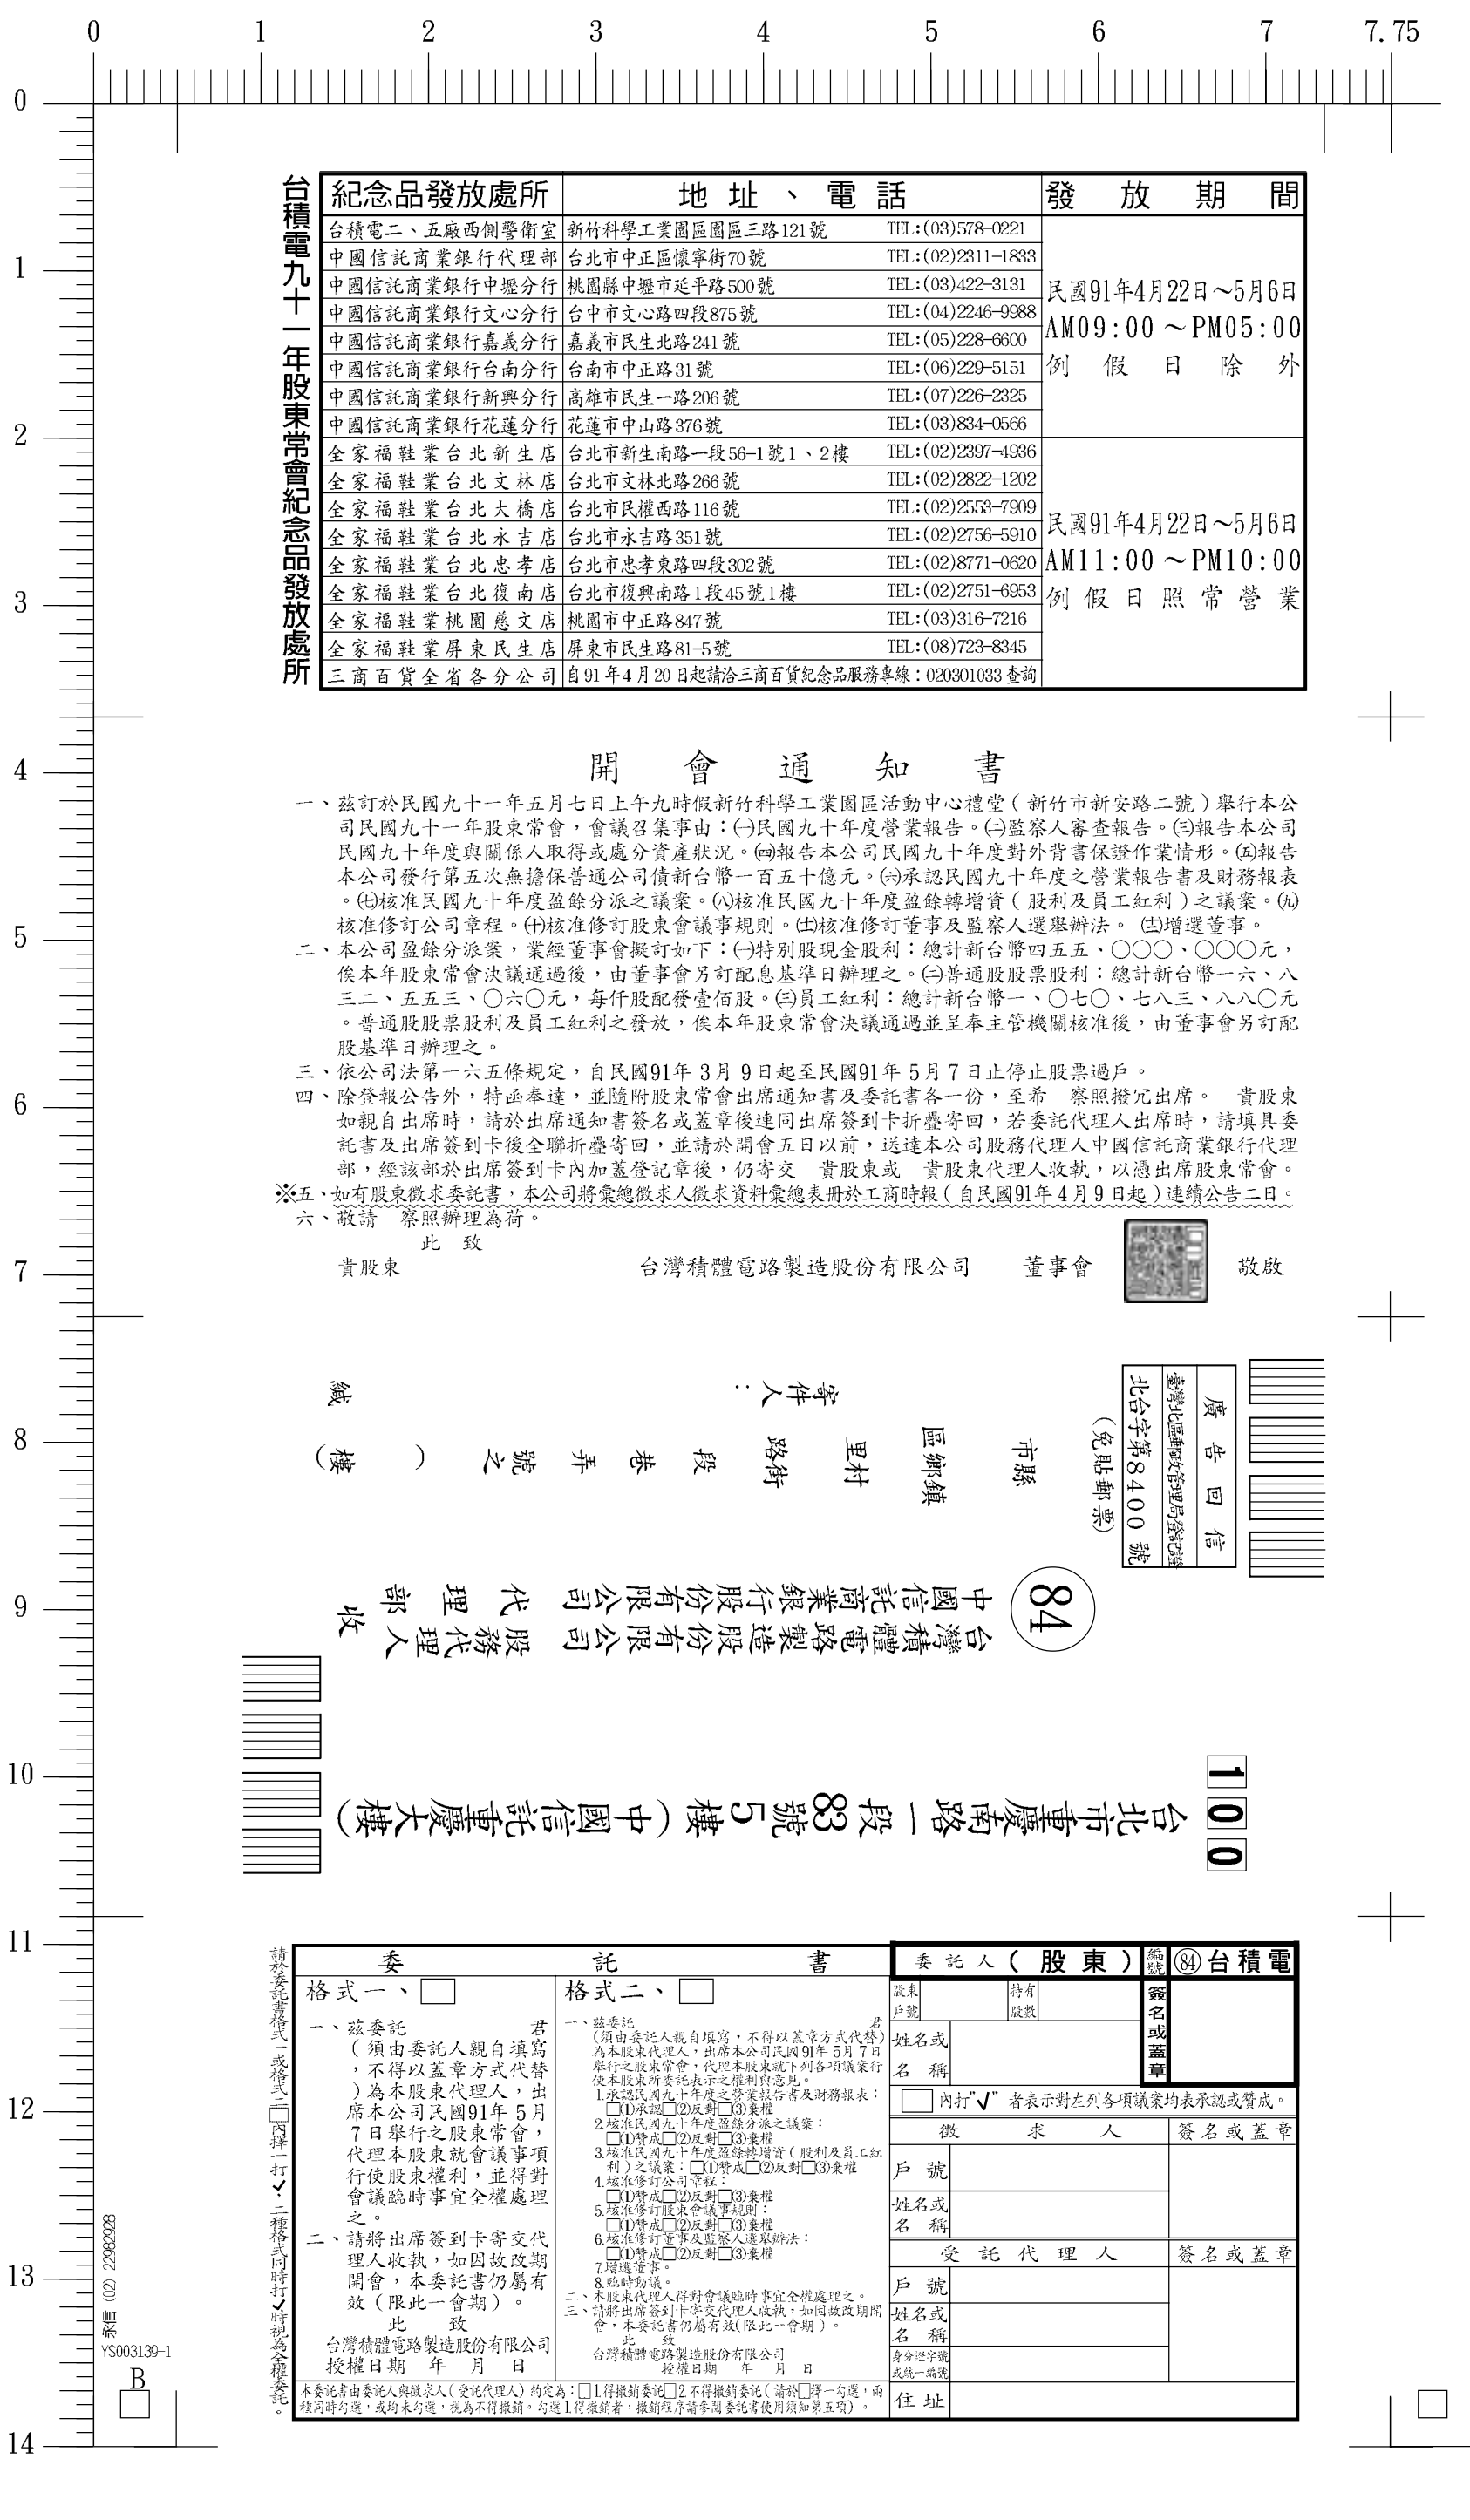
0 1 2 3 4 5 6 7 7.75

台積電九十一年股東常會紀念品發放處所

| 紀念品發放處所 | 地址、電話 | | 發放期間 |
|---|---|---|---|
| 台積電二、五廠西側警衛室 | 新竹科學工業園區園區三路121號 | TEL:(03)578-0221 | |
| 中國信託商業銀行代理部 | 台北市中正區懷寧街70號 | TEL:(02)2311-1833 | 民國91年4月22日～5月6日 AM09:00～PM05:00 例假日除外 |
| 中國信託商業銀行中壢分行 | 桃園縣中壢市延平路500號 | TEL:(03)422-3131 | |
| 中國信託商業銀行文心分行 | 台中市文心路四段875號 | TEL:(04)2246-9988 | |
| 中國信託商業銀行嘉義分行 | 嘉義市民生北路241號 | TEL:(05)228-6600 | |
| 中國信託商業銀行台南分行 | 台南市中正路31號 | TEL:(06)229-5151 | |
| 中國信託商業銀行新興分行 | 高雄市民生一路206號 | TEL:(07)226-2325 | |
| 中國信託商業銀行花蓮分行 | 花蓮市中山路376號 | TEL:(03)834-0566 | |
| 全家福鞋業台北新生店 | 台北市新生南路一段56-1號1、2樓 | TEL:(02)2397-4936 | 民國91年4月22日～5月6日 AM11:00～PM10:00 例假日照常營業 |
| 全家福鞋業台北文林店 | 台北市文林北路266號 | TEL:(02)2822-1202 | |
| 全家福鞋業台北大橋店 | 台北市民權西路116號 | TEL:(02)2553-7909 | |
| 全家福鞋業台北永吉店 | 台北市永吉路351號 | TEL:(02)2756-5910 | |
| 全家福鞋業台北忠孝店 | 台北市忠孝東路四段302號 | TEL:(02)8771-0620 | |
| 全家福鞋業台北復南店 | 台北市復興南路1段45號1樓 | TEL:(02)2751-6953 | |
| 全家福鞋業桃園慈文店 | 桃園市中正路847號 | TEL:(03)316-7216 | |
| 全家福鞋業屏東民生店 | 屏東市民生路81-5號 | TEL:(08)723-8345 | |
| 三商百貨全省各分公司 | 自91年4月20日起請洽三商百貨紀念品服務專線：020301033查詢 | | |

開會通知書

一、茲訂於民國九十一年五月七日上午九時假新竹科學工業園區活動中心禮堂（新竹市新安路二號）舉行本公司民國九十一年股東常會，會議召集事由：㈠民國九十年度營業報告。㈡監察人審查報告。㈢報告本公司民國九十年度與關係人取得或處分資產狀況。㈣報告本公司民國九十年度對外背書保證作業情形。㈤報告本公司發行第五次無擔保普通公司債新台幣一百五十億元。㈥承認民國九十年度之營業報告書及財務報表。㈦核准民國九十年度盈餘分派之議案。㈧核准民國九十年度盈餘轉增資（股利及員工紅利）之議案。㈨核准修訂公司章程。㈩核准修訂股東會議事規則。⑪核准修訂董事及監察人選舉辦法。⑫增選董事。
二、本公司盈餘分派案，業經董事會擬訂如下：㈠特別股現金股利：總計新台幣四五五、〇〇〇、〇〇〇元，俟本年股東常會決議通過後，由董事會另訂配息基準日辦理之。㈡普通股股票股利：總計新台幣一六、八三二、五五三、〇六〇元，每仟股配發壹佰股。㈢員工紅利：總計新台幣一、〇七〇、七八三、八八〇元。普通股股票股利及員工紅利之發放，俟本年股東常會決議通過並呈奉主管機關核准後，由董事會另訂配股基準日辦理之。
三、依公司法第一六五條規定，自民國91年3月9日起至民國91年5月7日止停止股票過戶。
四、除登報公告外，特函奉達，並隨附股東常會出席通知書及委託書各一份，至希　察照撥冗出席。　貴股東如親自出席時，請於出席通知書簽名或蓋章後連同出席簽到卡折疊寄回，若委託代理人出席時，請填具委託書及出席簽到卡後全聯折疊寄回，並請於開會五日以前，送達本公司股務代理人中國信託商業銀行代理部，經該部於出席簽到卡內加蓋登記章後，仍寄交　貴股東或　貴股東代理人收執，以憑出席股東常會。
※五、如有股東徵求委託書，本公司將彙總徵求人徵求資料彙總表冊於工商時報（自民國91年4月9日起）連續公告二日。
六、敬請　察照辦理為荷。
此致
貴股東　台灣積體電路製造股份有限公司　董事會　敬啟

廣告回信
臺灣北區郵政管理局登記證
北台字第8400號
（免貼郵票）

寄件人：　市縣　區鄉鎮　里村　路街　段　巷　弄　號之　（　）樓　緘

84
台灣積體電路製造股份有限公司　股務代理人
中國信託商業銀行股份有限公司　代理部　收

100
台北市重慶南路一段83號5樓（中國信託重慶大樓）

請於委託書格式一或格式二□內擇一打✓，二種格式同時打✓時視為全權委託。

| 委託書 | |
|---|---|
| 格式一、□ | 格式二、□ |

格式一：
一、茲委託　君（須由委託人親自填寫，不得以蓋章方式代替）為本股東代理人，出席本公司民國91年5月7日舉行之股東常會，代理本股東就會議事項行使股東權利，並得對會議臨時事宜全權處理之。
二、請將出席簽到卡寄交代理人收執，如因故改期開會，本委託書仍屬有效（限此一會期）。
此致
台灣積體電路製造股份有限公司
授權日期　年　月　日

格式二：
一、茲委託　君（須由委託人親自填寫，不得以蓋章方式代替）為本股東代理人，出席本公司民國91年5月7日舉行之股東常會，代理本股東就下列各項議案行使本股東所委託表示之權利與意見。
1.承認民國九十年度之營業報告書及財務報表：□⑴承認□⑵反對□⑶棄權
2.核准民國九十年度盈餘分派之議案：□⑴贊成□⑵反對□⑶棄權
3.核准民國九十年度盈餘轉增資（股利及員工紅利）之議案：□⑴贊成□⑵反對□⑶棄權
4.核准修訂公司章程：□⑴贊成□⑵反對□⑶棄權
5.核准修訂股東會議事規則：□⑴贊成□⑵反對□⑶棄權
6.核准修訂董事及監察人選舉辦法：□⑴贊成□⑵反對□⑶棄權
7.增選董事。
8.臨時動議。
二、本股東代理人得對會議臨時事宜全權處理之。
三、請將出席簽到卡寄交代理人收執，如因故改期開會，本委託書仍屬有效（限此一會期）。
此致
台灣積體電路製造股份有限公司
授權日期　年　月　日

本委託書由委託人與徵求人（受託代理人）約定為：□1.得撤銷委託□2.不得撤銷委託（請於□擇一勾選，兩種同時勾選，或均未勾選，視為不得撤銷，勾選1.得撤銷者，撤銷程序請參閱委託書使用須知第五項）。

委託人（股東）　編號　84 台積電
股東戶號　持有股數
姓名或名稱　簽名或蓋章
□內打"✓"者表示對左列各項議案均表承認或贊成。
徵求人　簽名或蓋章
戶號
姓名或名稱
受託代理人　簽名或蓋章
戶號
姓名或名稱
身分證字號或統一編號
住址

YS003139-1
B
(02) 22982928